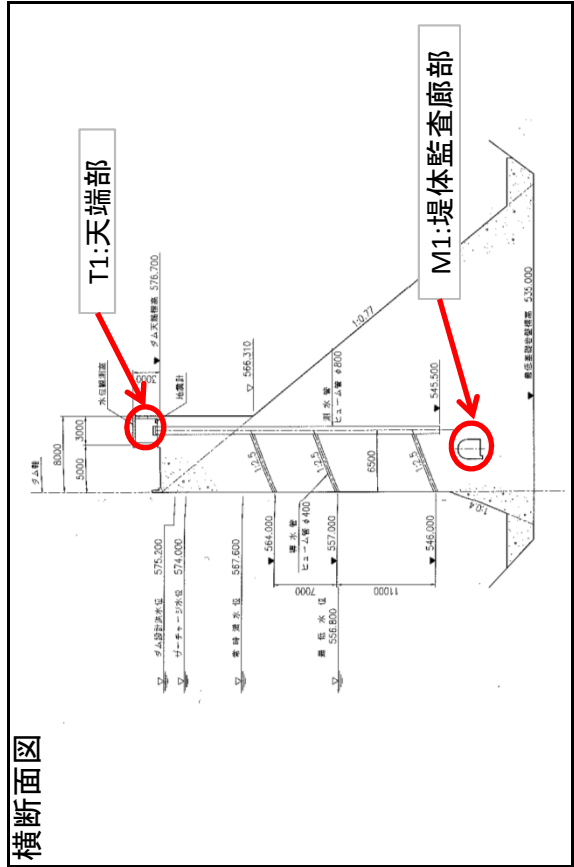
横断面図

T1:天端部

M1:堤体監査廊部

ダム軸

8000

3000

5000

水位観測室

ダム天端標高 576.700

2000

地震計

566.310

1:0.77

測水管 ヒューム管 φ800

545.500

6500

1:2.5

1:2.5

1:2.5

基礎最低掘削標高 535.000

1:0.4

ダム設計洪水位 575.200

サーチャージ水位 574.000

常時満水位 567.600

最低水位 556.800

564.000

557.000

546.000

導水管 ヒューム管 φ400

7000

11000